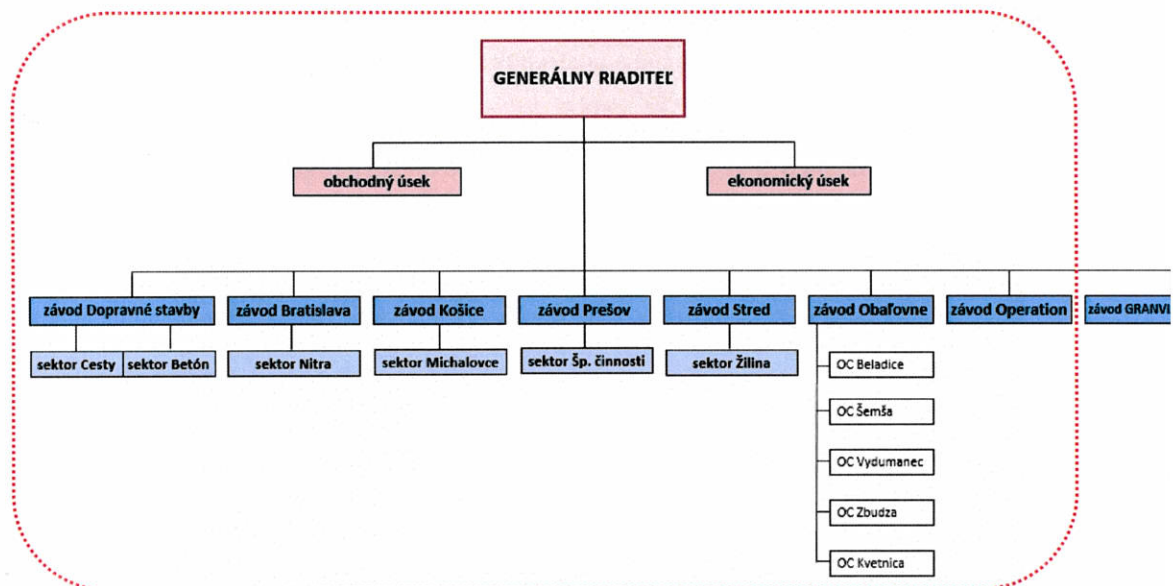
GENERÁLNY RIADITEĽ

obchodný úsek

ekonomický úsek

závod Dopravné stavby

sektor Cesty

sektor Betón

závod Bratislava

sektor Nitra

závod Košice

sektor Michalovce

závod Prešov

sektor Šp. činnosti

závod Stred

sektor Žilina

závod Obaľovne

OC Beladice

OC Šemša

OC Vydumanec

OC Zbudza

OC Kvetnica

závod Operation

závod GRANVI